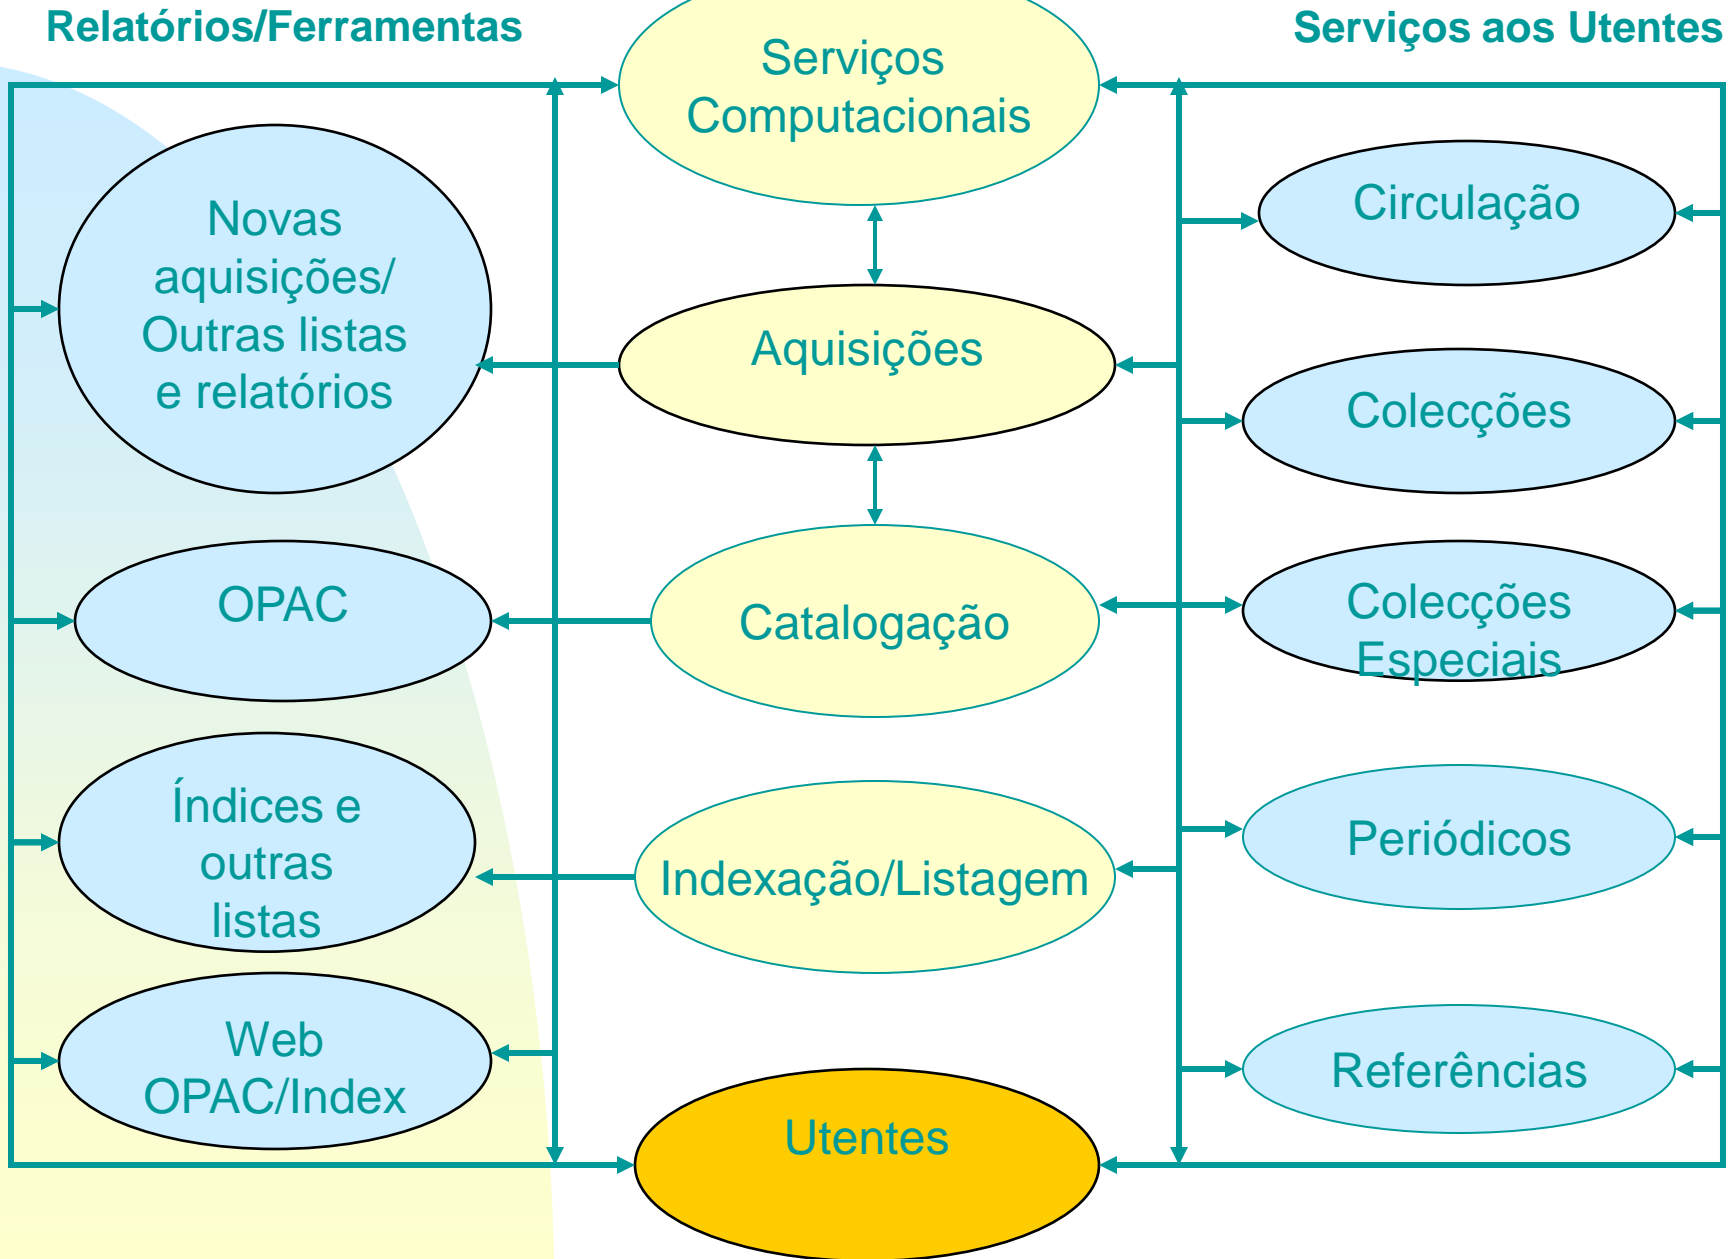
Relatórios/Ferramentas

Serviços Computacionais

Serviços aos Utentes

Novas aquisições/ Outras listas e relatórios

Aquisições

Circulação

Colecções

OPAC

Catalogação

Colecções Especiais

Índices e outras listas

Indexação/Listagem

Periódicos

Web OPAC/Index

Utentes

Referências